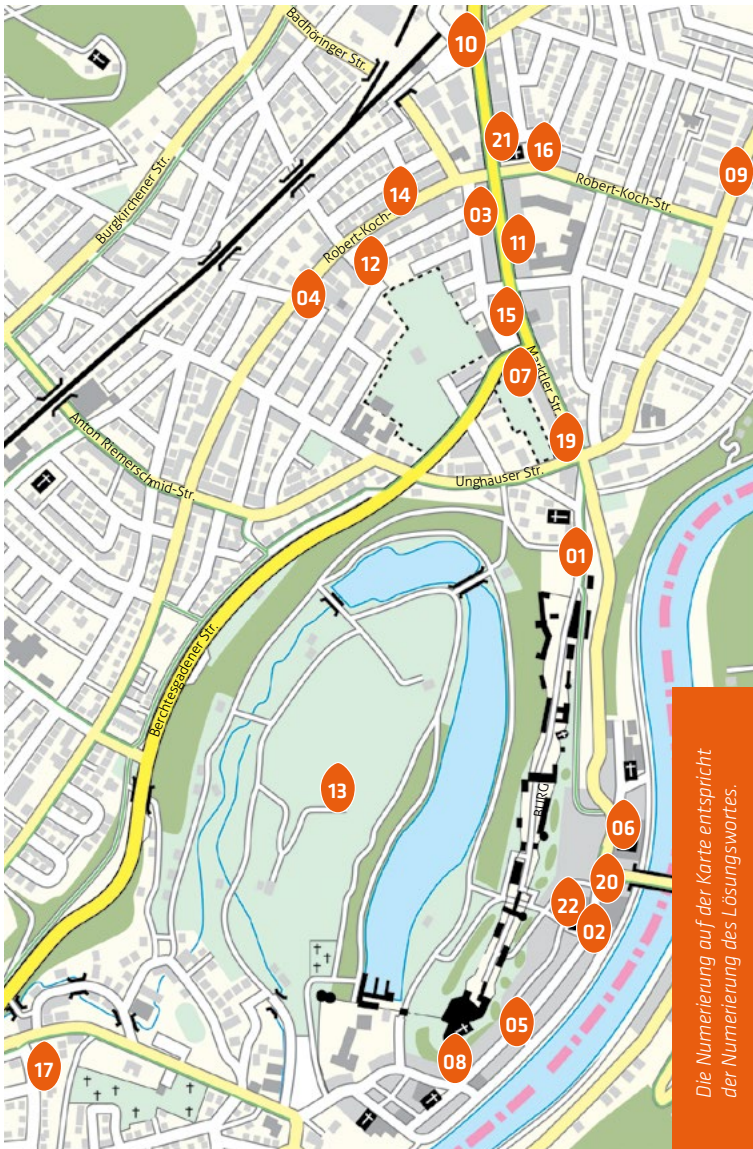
Badhöringer Str.
10
21
16
09
Robert-Koch-Str.
Burgkirchener Str.
14
03
Robert-Koch-
11
12
04
15
Marktler Str.
07
19
Anton Riemerschmid-Str.
Unghauser Str.
01
Berchtesgadener Str.
13
BURG
06
20
22
02
05
08
17

Die Nummerierung auf der Karte entspricht der Nummerierung des Lösungswortes.